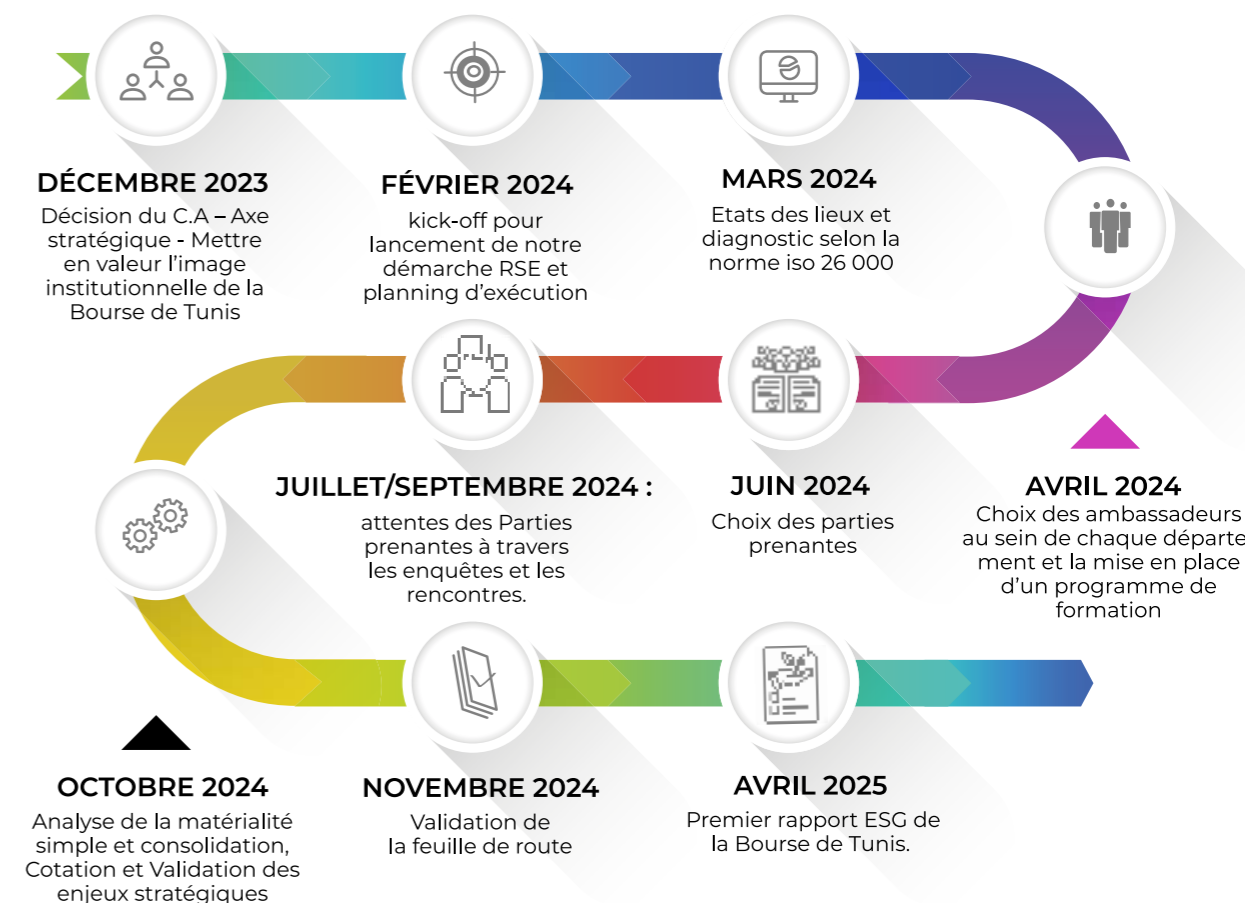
DÉCEMBRE 2023
Décision du C.A – Axe stratégique - Mettre en valeur l'image institutionnelle de la Bourse de Tunis

FÉVRIER 2024
kick-off pour lancement de notre démarche RSE et planning d'exécution

MARS 2024
Etats des lieux et diagnostic selon la norme iso 26 000

AVRIL 2024
Choix des ambassadeurs au sein de chaque départe ment et la mise en place d'un programme de formation

JUIN 2024
Choix des parties prenantes

JUILLET/SEPTEMBRE 2024 :
attentes des Parties prenantes à travers les enquêtes et les rencontres.

OCTOBRE 2024
Analyse de la matérialité simple et consolidation, Cotation et Validation des enjeux stratégiques

NOVEMBRE 2024
Validation de la feuille de route

AVRIL 2025
Premier rapport ESG de la Bourse de Tunis.